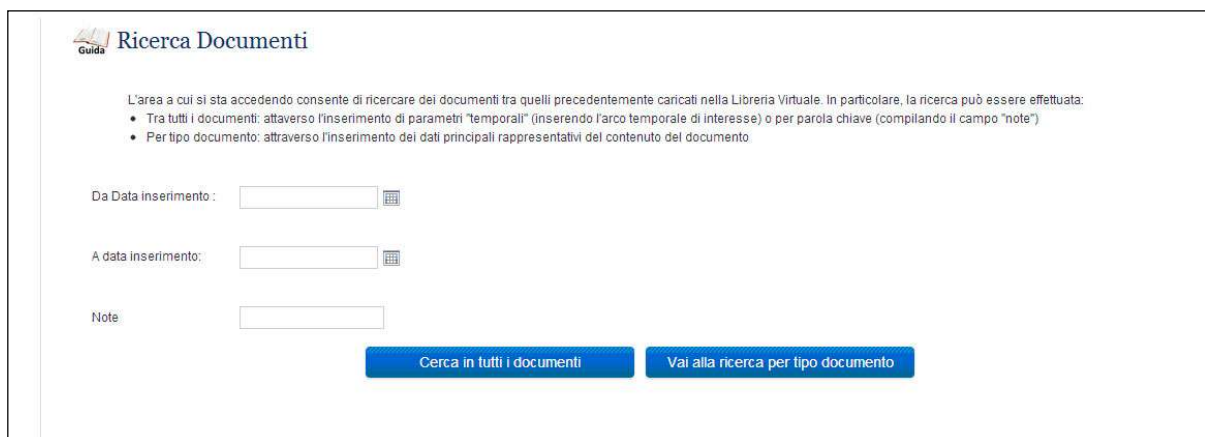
Guida Ricerca Documenti

L'area a cui si sta accedendo consente di ricercare dei documenti tra quelli precedentemente caricati nella Libreria Virtuale. In particolare, la ricerca può essere effettuata:
• Tra tutti i documenti: attaverso l'inserimento di parametri "temporali" (inserendo l'arco temporale di interesse) o per parola chiave (compilando il campo "note")
• Per tipo documento: attraverso l'inserimento dei dati principali rappresentativi del contenuto del documento

Da Data inserimento :

A data inserimento:

Note

Cerca in tutti i documenti

Vai alla ricerca per tipo documento